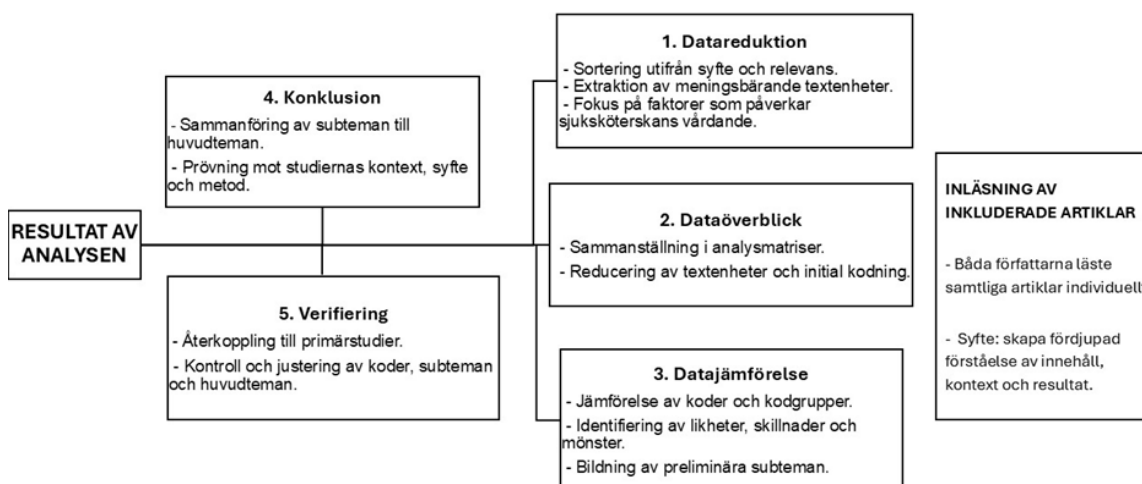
1. Datareduktion
- Sortering utifrån syfte och relevans.
- Extraktion av meningsbärande textenheter.
- Fokus på faktorer som påverkar sjuksköterskans vårdande.

4. Konklusion
- Sammanföring av subteman till huvudteman.
- Prövning mot studiernas kontext, syfte och metod.

RESULTAT AV ANALYSEN

2. Dataöverblick
- Sammanställning i analysmatriser.
- Reducering av textenheter och initial kodning.

INLÄSNING AV INKLUDERADE ARTIKLAR

- Båda författarna läste samtliga artiklar individuell

- Syfte: skapa fördjupad förståelse av innehåll, kontext och resultat.

5. Verifiering
- Återkoppling till primärstudier.
- Kontroll och justering av koder, subteman och huvudteman.

3. Datajämförelse
- Jämförelse av koder och kodgrupper.
- Identifiering av likheter, skillnader och mönster.
- Bildning av preliminära subteman.